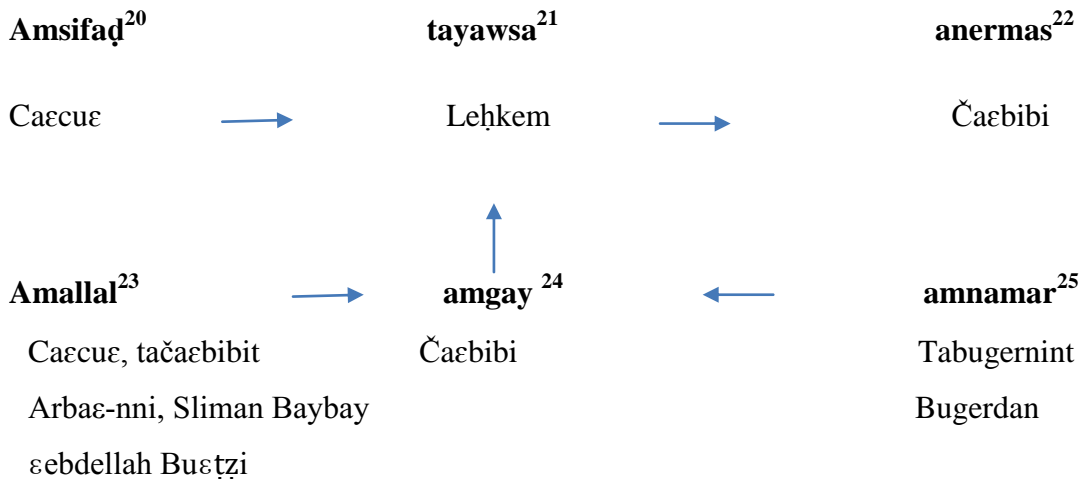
**Amsifaḍ$^{20}$** **tayawsa$^{21}$** **anermas$^{22}$**

Caεcuε Leḥkem Čaεbibi

**Amallal$^{23}$** **amgay $^{24}$** **amnamar$^{25}$**

Caεcuε, tačaεbibit Čaεbibi Tabugernint

Arbaε-nni, Sliman Baybay Bugerdan

εebdellah Buεṭẓi